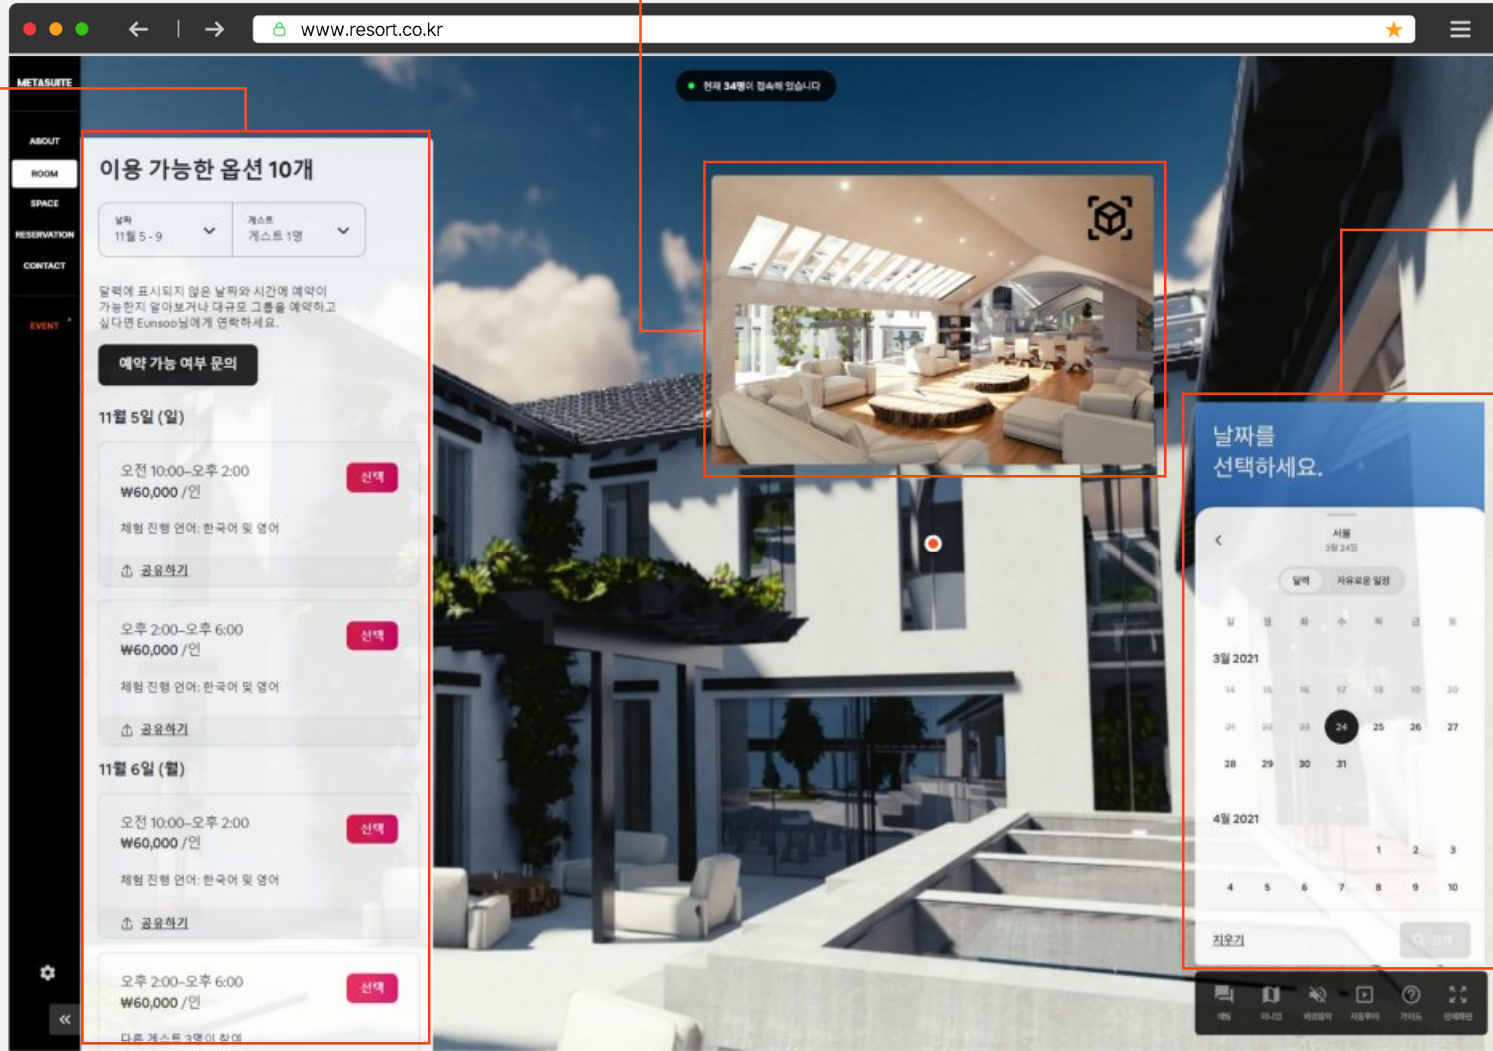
www.resort.co.kr

METASUITE

ABOUT

ROOM

SPACE

RESERVATION

CONTACT

EVENT

현재 34명이 접속해 있습니다

이용 가능한 옵션 10개

날짜
11월 5 - 9

게스트
게스트 1명

달력에 표시되지 않은 날짜와 시간에 예약이 가능한지 알아보거나 대규모 그룹을 예약하고 싶다면 Eunsoo님에게 연락하세요.

예약 가능 여부 문의

11월 5일 (일)

오전 10:00–오후 2:00
₩60,000 /인
선택
체험 진행 언어: 한국어 및 영어
공유하기

오후 2:00–오후 6:00
₩60,000 /인
선택
체험 진행 언어: 한국어 및 영어
공유하기

11월 6일 (월)

오전 10:00–오후 2:00
₩60,000 /인
선택
체험 진행 언어: 한국어 및 영어
공유하기

오후 2:00–오후 6:00
₩60,000 /인
선택
다른 게스트 3명이 참여

날짜를
선택하세요.

서울
3월 24일

달력 자유로운 일정

일 월 화 수 목 금 토

3월 2021

| 14 | 15 | 16 | 17 | 18 | 19 | 20 |
|---|---|---|---|---|---|---|
| 21 | 22 | 23 | 24 | 25 | 26 | 27 |
| 28 | 29 | 30 | 31 | | | |

4월 2021

| | | | | 1 | 2 | 3 |
|---|---|---|---|---|---|---|
| 4 | 5 | 6 | 7 | 8 | 9 | 10 |

지우기

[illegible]